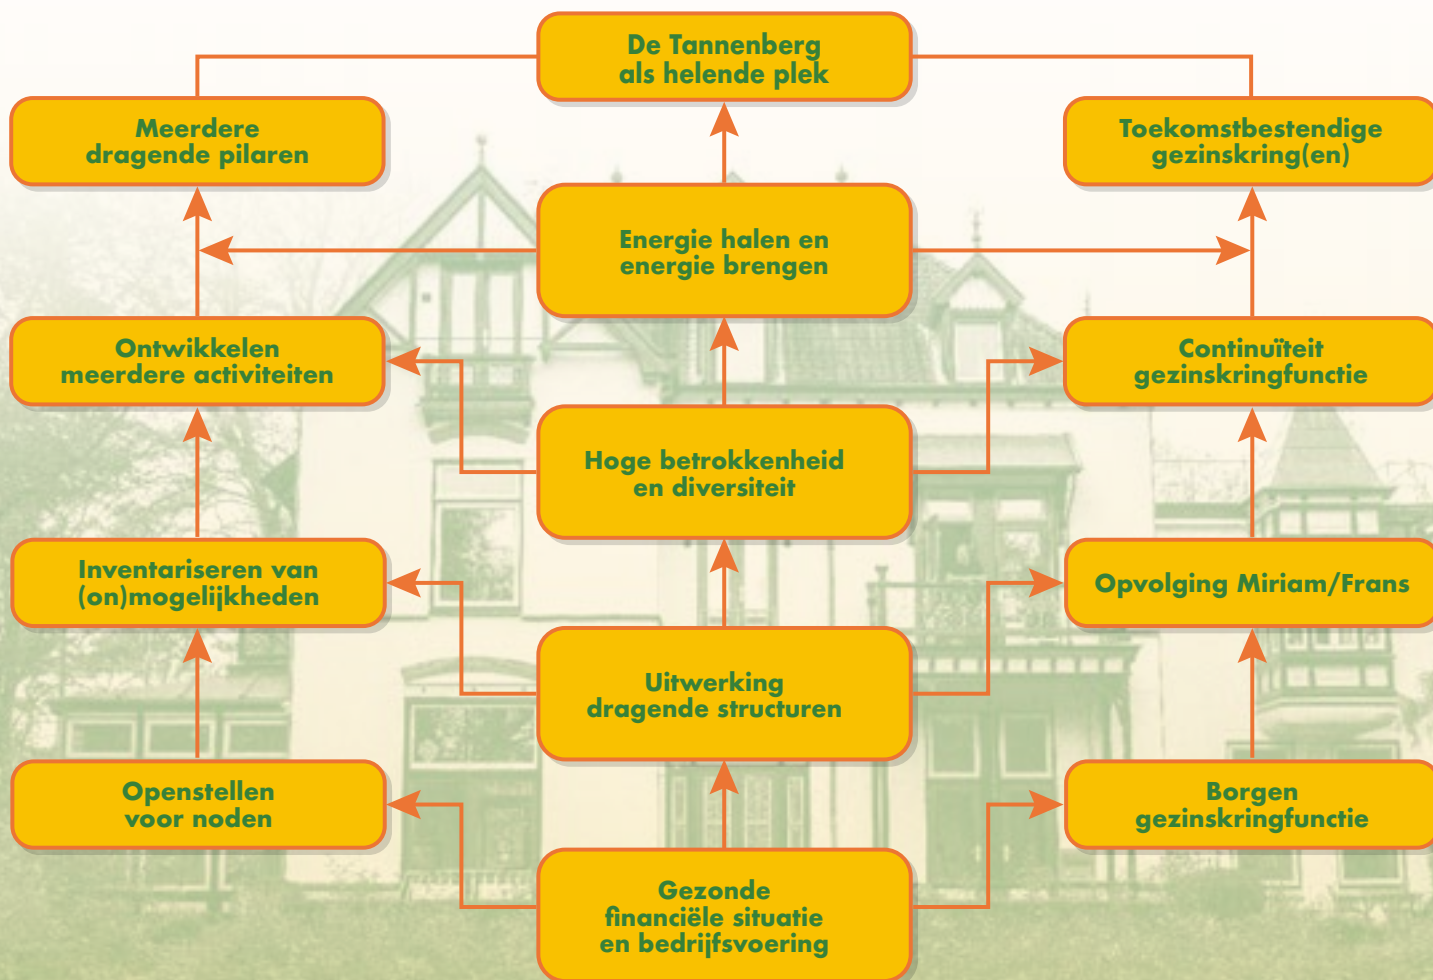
De Tannenberg als helende plek

Meerdere dragende pilaren

Toekomstbestendige gezinskring(en)

Energie halen en energie brengen

Ontwikkelen meerdere activiteiten

Continuïteit gezinskringfunctie

Hoge betrokkenheid en diversiteit

Inventariseren van (on)mogelijkheden

Opvolging Miriam/Frans

Uitwerking dragende structuren

Openstellen voor noden

Borgen gezinskringfunctie

Gezonde financiële situatie en bedrijfsvoering